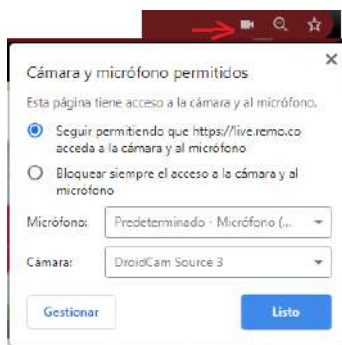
Cámara y micrófono permitidos

Esta página tiene acceso a la cámara y al micrófono.

Seguir permitiendo que https://live.remo.co acceda a la cámara y al micrófono

Bloquear siempre el acceso a la cámara y al micrófono

Micrófono: Predeterminado - Micrófono (...

Cámara: DroidCam Source 3

Gestionar

Listo